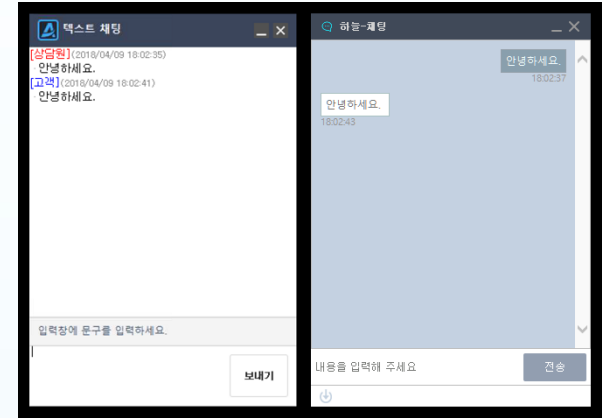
텍스트 채팅

[상담원](2018/04/09 18:02:35)
안녕하세요.
[고객](2018/04/09 18:02:41)
안녕하세요.

입력창에 문구를 입력하세요.

보내기

하늘-채팅

안녕하세요.
18:02:37

안녕하세요.
18:02:43

내용을 입력해 주세요

전송